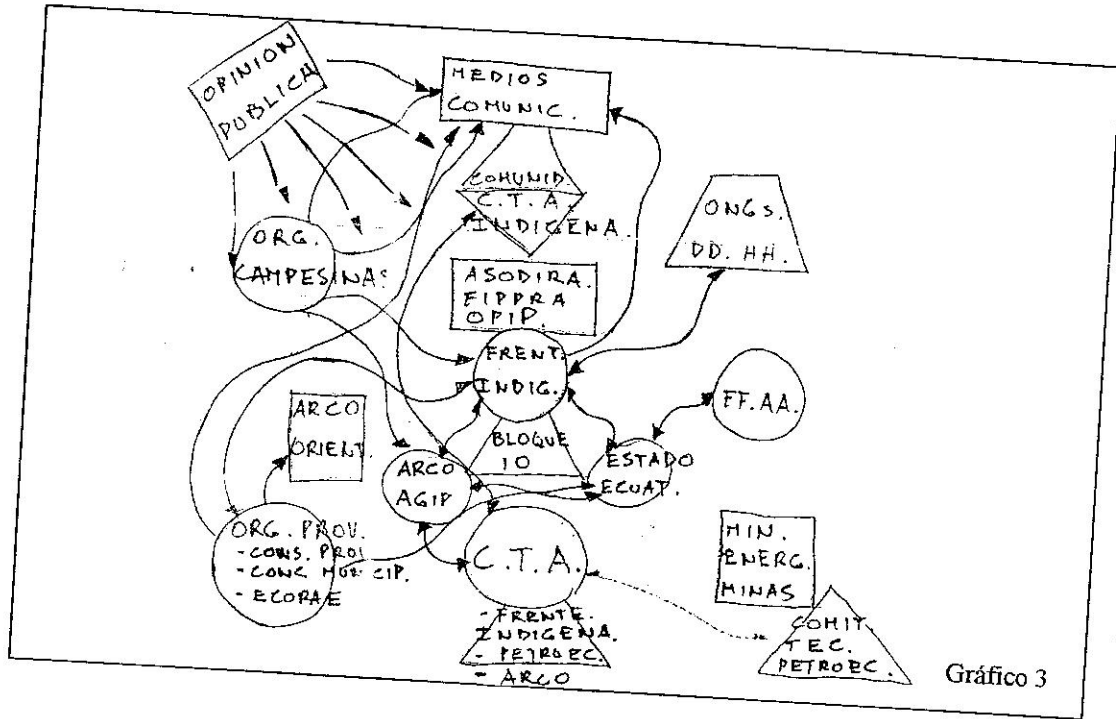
OPINION PUBLICA

MEDIOS COMUNIC.

COMUNID. C.T.A. INDIGENA.

ONGS. DD. HH.

ORG. CAMPESINAS

ASODIRA. FIPPRA OPIP.

FRENT. INDIG.

FF. AA.

ARCO ORIENT.

BLOQUE 10

ARCO AGIP

ESTADO ECUAT.

ORG. PROV.
- CONS. PROV
- CONC. MUNICIP.
- ECORAE

C.T.A.

MIN. ENERG. MINAS

- FRENTE. INDIGENA.
- PETROEC.
- ARCO

COMIT. TEC. PETROEC.

Gráfico 3